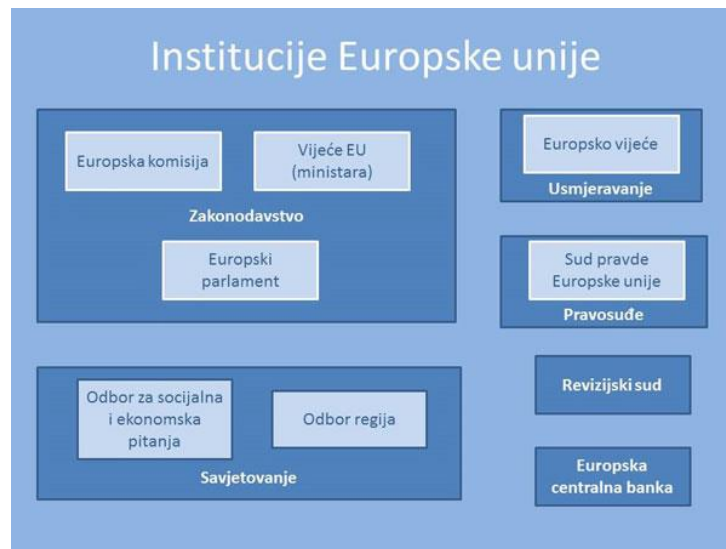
Institucije Europske unije

Europska komisija

Vijeće EU (ministara)

Zakonodavstvo

Europski parlament

Europsko vijeće

Usmjeravanje

Sud pravde Europske unije

Pravosuđe

Odbor za socijalna i ekonomska pitanja

Odbor regija

Savjetovanje

Revizijski sud

Europska centralna banka